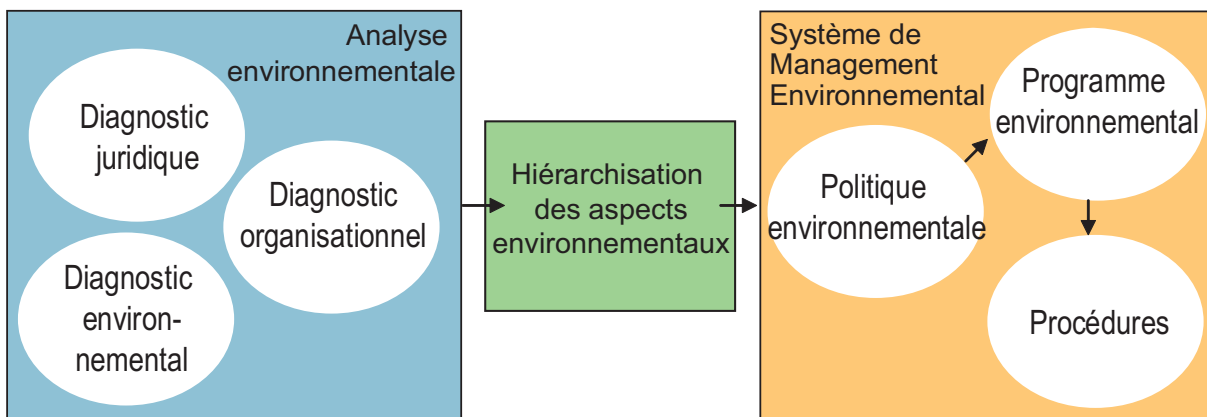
Analyse environnementale

Diagnostic juridique

Diagnostic organisationnel

Diagnostic environnemental

Hiérarchisation des aspects environnementaux

Système de Management Environnemental

Programme environnemental

Politique environnementale

Procédures